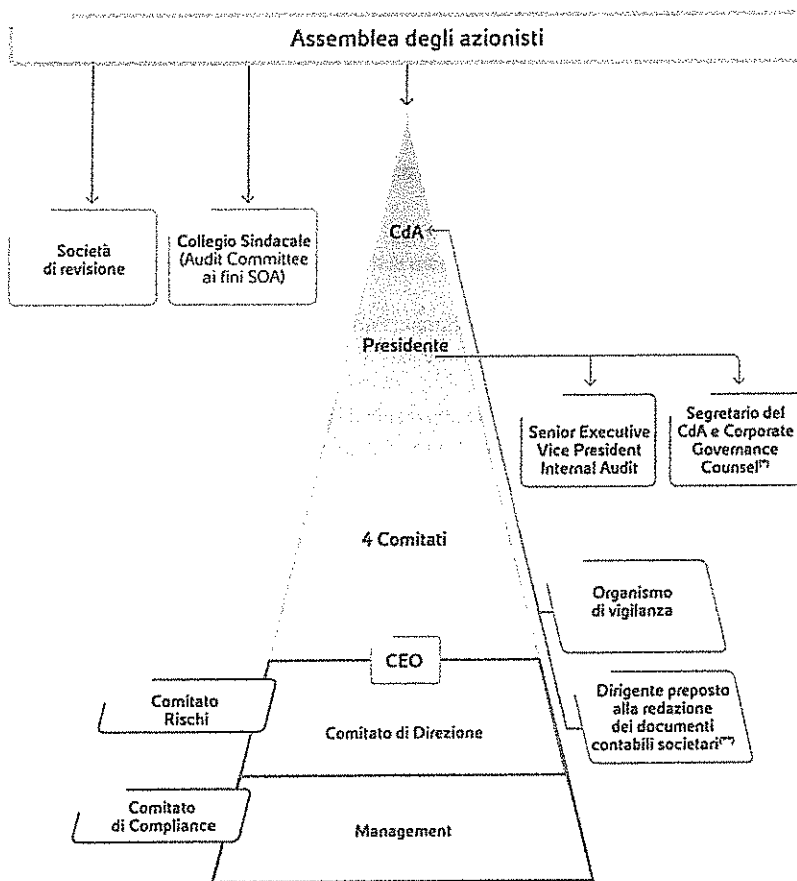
Assemblea degli azionisti

Società di revisione

Collegio Sindacale (Audit Committee ai fini SOA)

CdA

Presidente

Senior Executive Vice President Internal Audit

Segretario del CdA e Corporate Governance Counsel(*)

4 Comitati

Organismo di vigilanza

CEO

Comitato Rischi

Comitato di Direzione

Dirigente preposto alla redazione dei documenti contabili societari(**)

Comitato di Compliance

Management